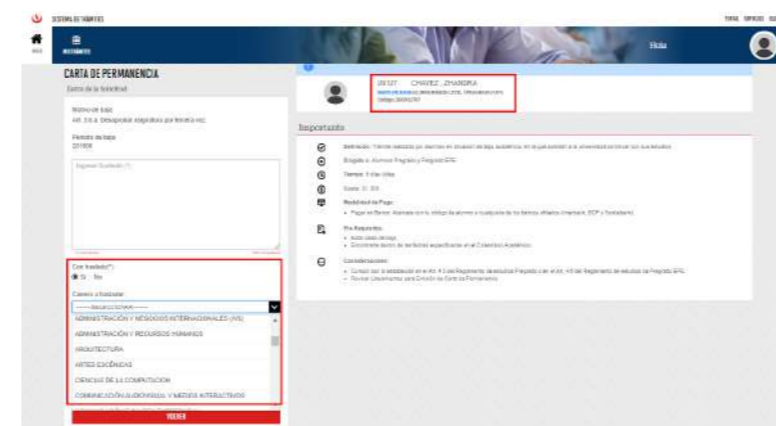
SISTEMA DE TRÁMITES

TEMAS SERVICIOS

INICIO

ESTUDIANTE

Hola

CARTA DE PERMANENCIA

Datos de la Solicitud

Motivo de baja
Art. 3.6 a. Desaprobar asignatura por tercera vez

Periodo de baja
201800

Ingresar Sustento (*)

Con traslado(*)
Sí No

Carrera a trasladar

------SELECCIONAR------

ADMINISTRACIÓN Y NEGOCIOS INTERNACIONALES (NS)
ADMINISTRACIÓN Y RECURSOS HUMANOS
ARQUITECTURA
ARTES ESCÉNICAS
CIENCIAS DE LA COMPUTACIÓN
COMUNICACIÓN AUDIOVISUAL Y MEDIOS INTERACTIVOS

VOLVER

U9127 CHAVEZ, ZHANDRA
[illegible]
Código: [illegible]

Importante

Definición: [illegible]

Dirigido a: Alumnos Pregrado y Pregrado EPE

Tiempo: 5 días útiles

Costo: S/. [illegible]

Modalidad de Pago:
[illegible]

Pre Requisitos:
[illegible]
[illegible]

Consideraciones:
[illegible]
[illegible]